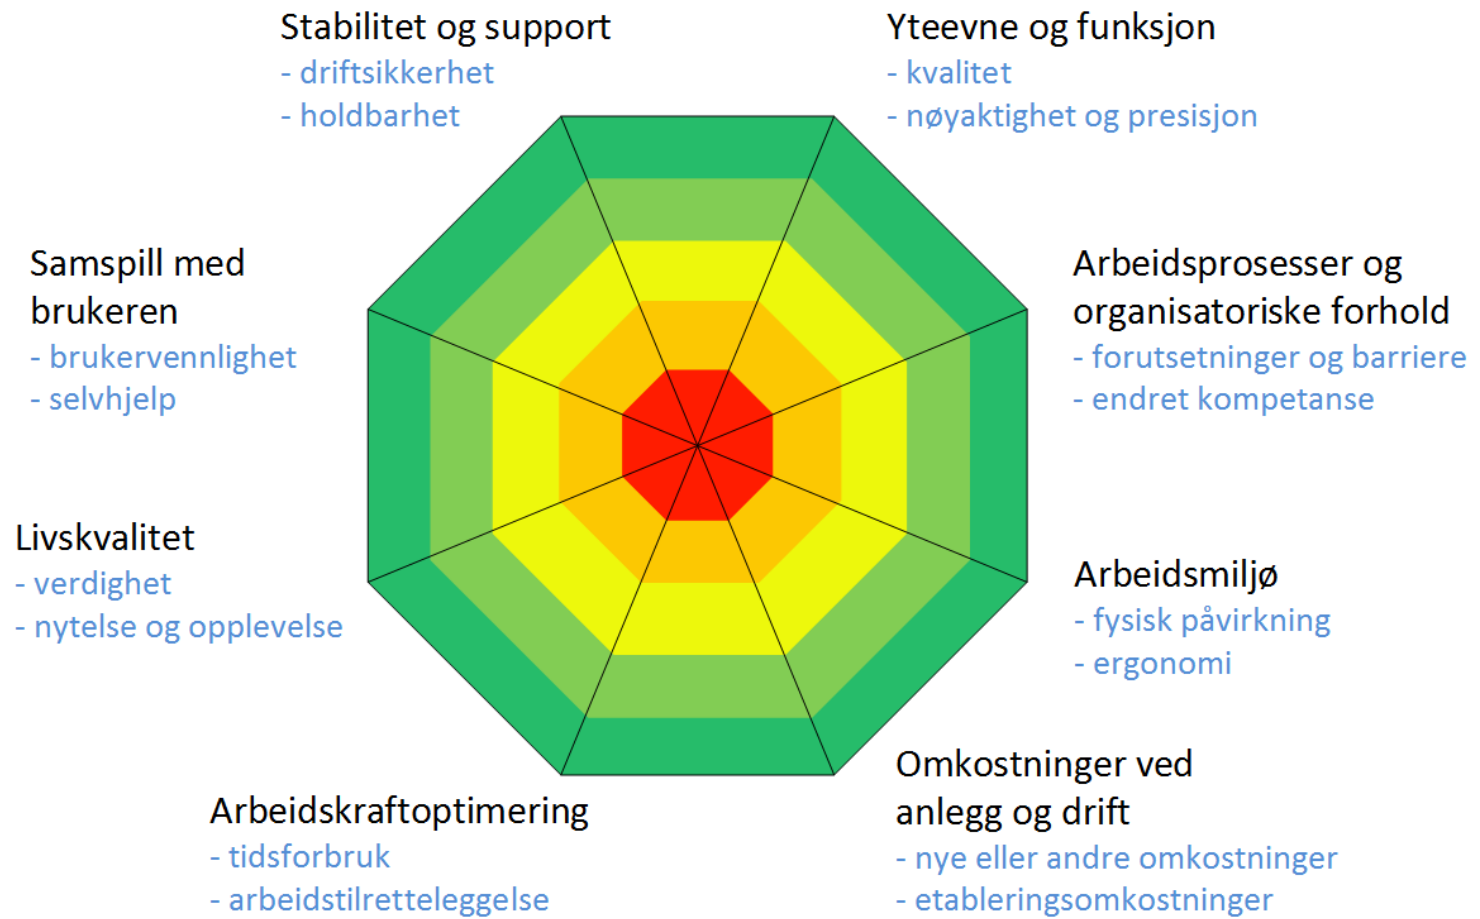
Stabilitet og support
- driftsikkerhet
- holdbarhet

Yteevne og funksjon
- kvalitet
- nøyaktighet og presisjon

Samspill med brukeren
- brukervennlighet
- selvhjelp

Arbeidsprosesser og organisatoriske forhold
- forutsetninger og barriere
- endret kompetanse

Livskvalitet
- verdighet
- nytelse og opplevelse

Arbeidsmiljø
- fysisk påvirkning
- ergonomi

Arbeidskraftoptimering
- tidsforbruk
- arbeidstilretteleggelse

Omkostninger ved anlegg og drift
- nye eller andre omkostninger
- etableringsomkostninger